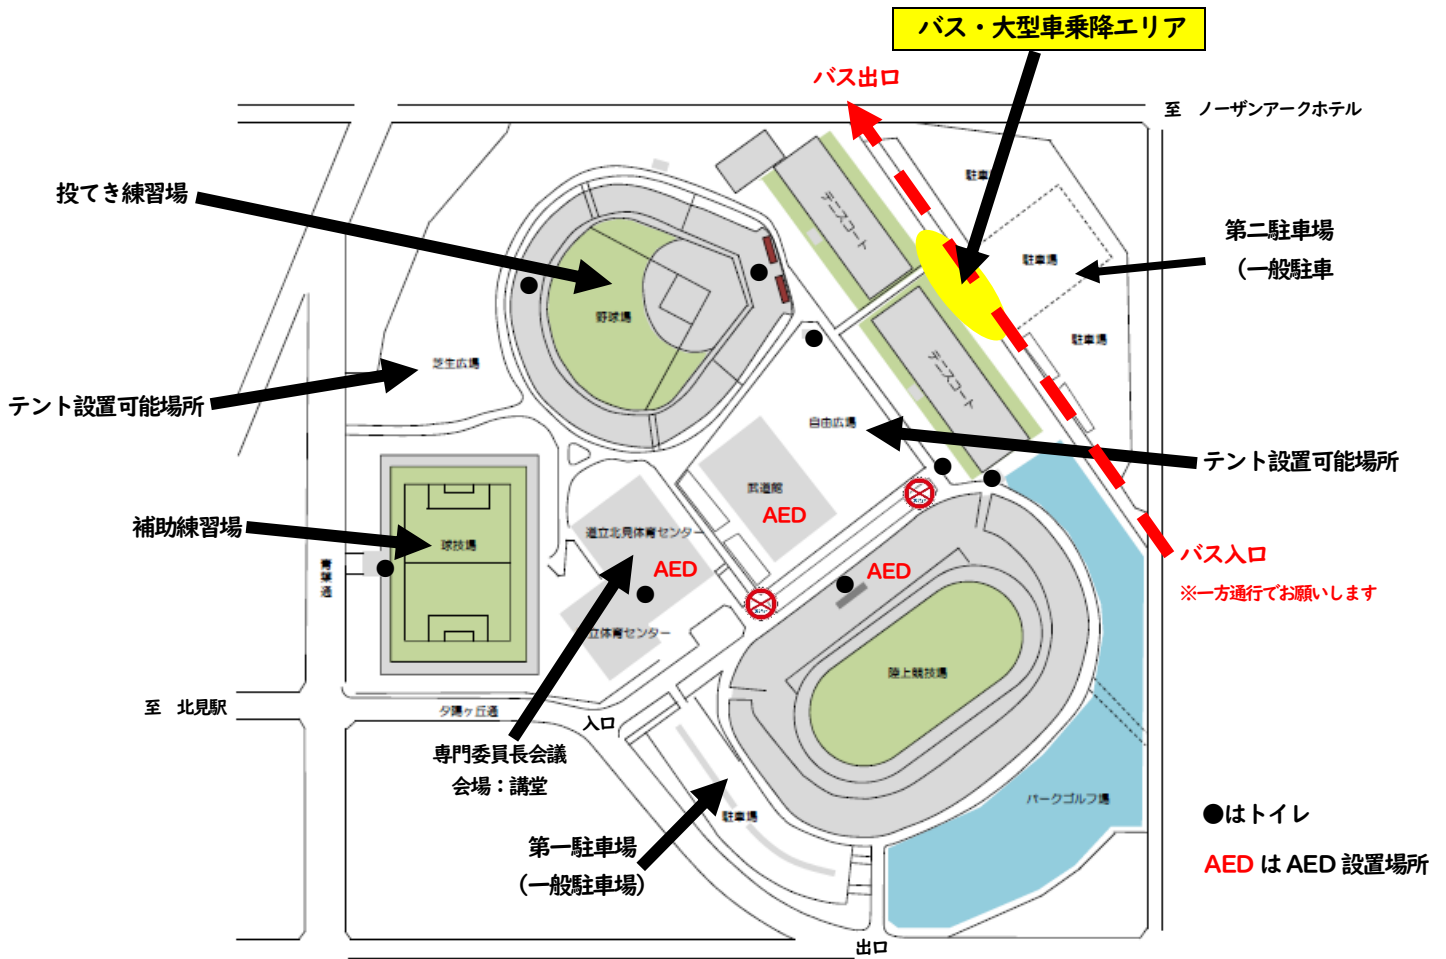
バス・大型車乗降エリア

バス出口

至　ノーザンアークホテル

投てき練習場

駐車

テニスコート

第二駐車場
（一般駐車

駐車場

野球場

駐車場

芝生広場

テント設置可能場所

テニスコート

自由広場

テント設置可能場所

武道館
AED

補助練習場

道立北見体育センター

球技場

AED

AED

バス入口
※一方通行でお願いします

青葉通

立体育センター

陸上競技場

至　北見駅

夕陽ヶ丘通

入口

専門委員長会議
会場：講堂

パークゴルフ場

●はトイレ

第一駐車場
（一般駐車場）

駐車場

AED は AED 設置場所

出口